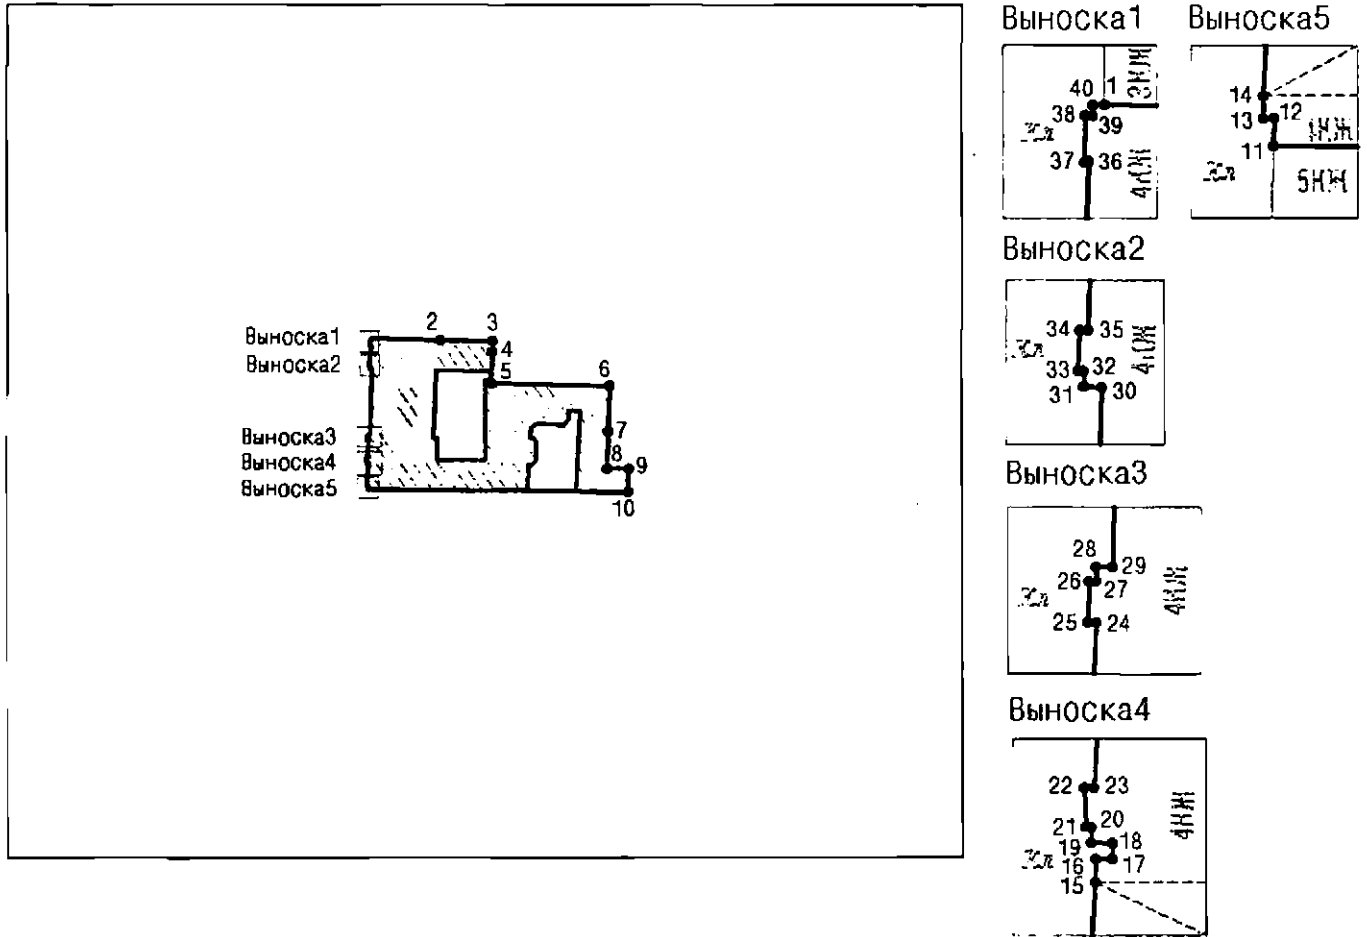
Выноска1
Выноска2
Выноска3
Выноска4
Выноска5
2
3
4
5
6
7
8
9
10

Выноска1
40 1
38 39
37 36
Кл
3КЖ
4КЖ

Выноска5
14
13 12
11
Кл
1КЖ
5КЖ

Выноска2
34 35
33 32
31 30
Кл
4КЖ

Выноска3
28 29
26 27
25 24
Кл
4КЖ

Выноска4
22 23
21 20
19 18
16 17
15
Кл
4КЖ